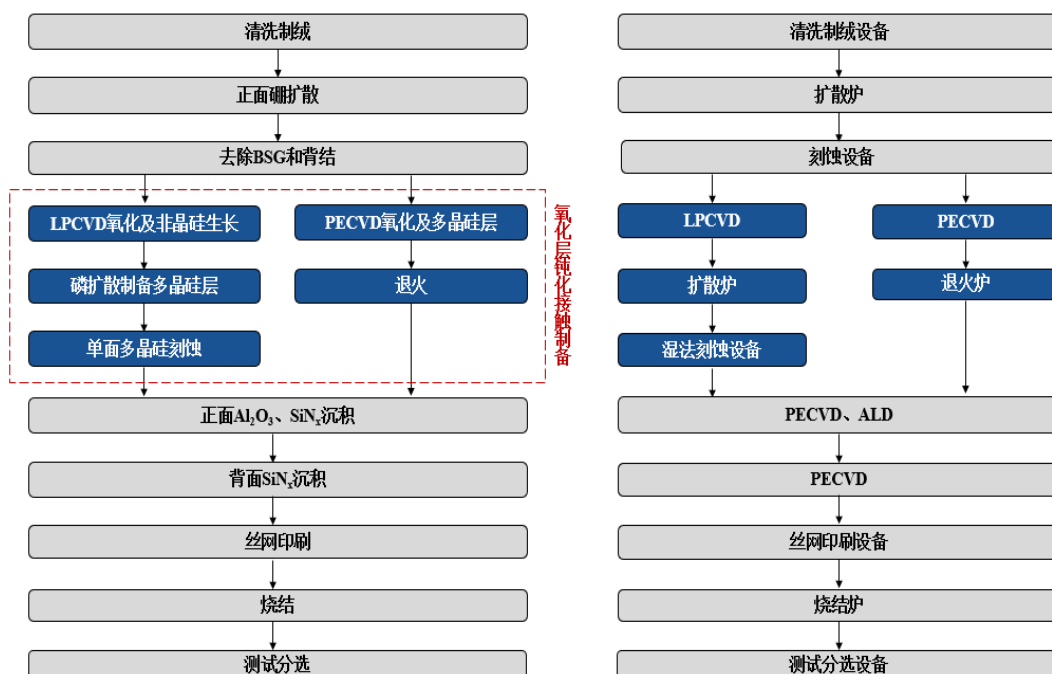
清洗制绒

正面硼扩散

去除BSG和背结

LPCVD氧化及非晶硅生长

PECVD氧化及多晶硅层

磷扩散制备多晶硅层

退火

单面多晶硅刻蚀

氧化层钝化接触制备

正面$Al_2O_3$、$SiN_x$沉积

背面$SiN_x$沉积

丝网印刷

烧结

测试分选

清洗制绒设备

扩散炉

刻蚀设备

LPCVD

PECVD

扩散炉

退火炉

湿法刻蚀设备

PECVD、ALD

PECVD

丝网印刷设备

烧结炉

测试分选设备